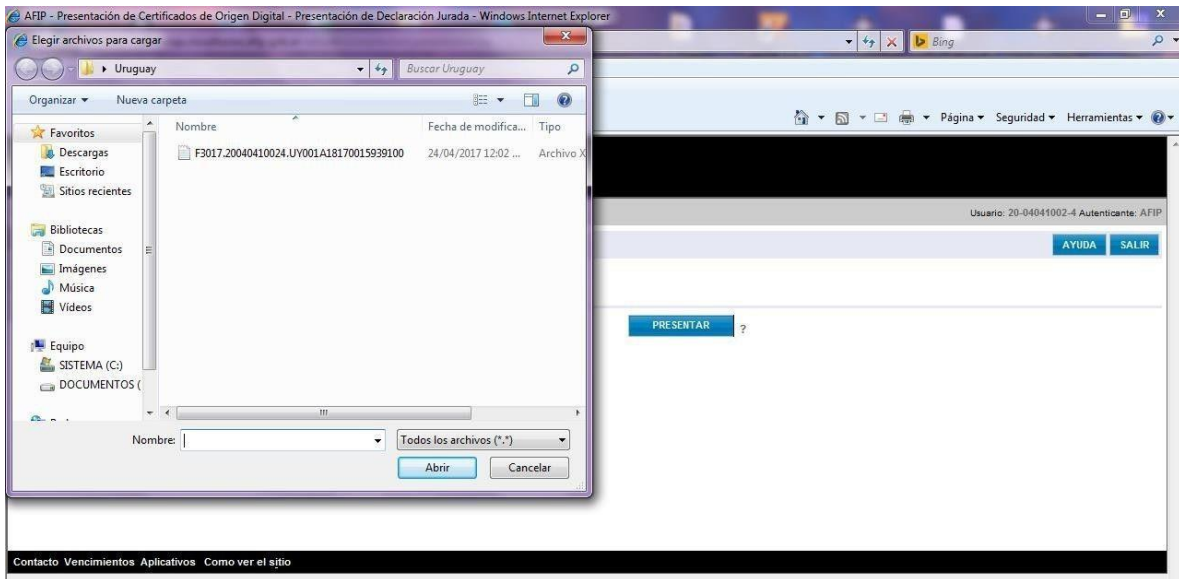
AFIP - Presentación de Certificados de Origen Digital - Presentación de Declaración Jurada - Windows Internet Explorer

Bing

Página ▾ Seguridad ▾ Herramientas ▾

Usuario: 20-04041002-4 Autenticante: AFIP

AYUDA SALIR

PRESENTAR ?

Elegir archivos para cargar

Uruguay

Buscar Uruguay

Organizar ▾ Nueva carpeta

Favoritos
Descargas
Escritorio
Sitios recientes

Bibliotecas
Documentos
Imágenes
Música
Vídeos

Equipo
SISTEMA (C:)
DOCUMENTOS (

| Nombre | Fecha de modifica... | Tipo |
|---|---|---|
| F3017.20040410024.UY001A18170015939100 | 24/04/2017 12:02 ... | Archivo X |

Nombre:

Todos los archivos (*.*)

Abrir Cancelar

Contacto Vencimientos Aplicativos Como ver el sitio